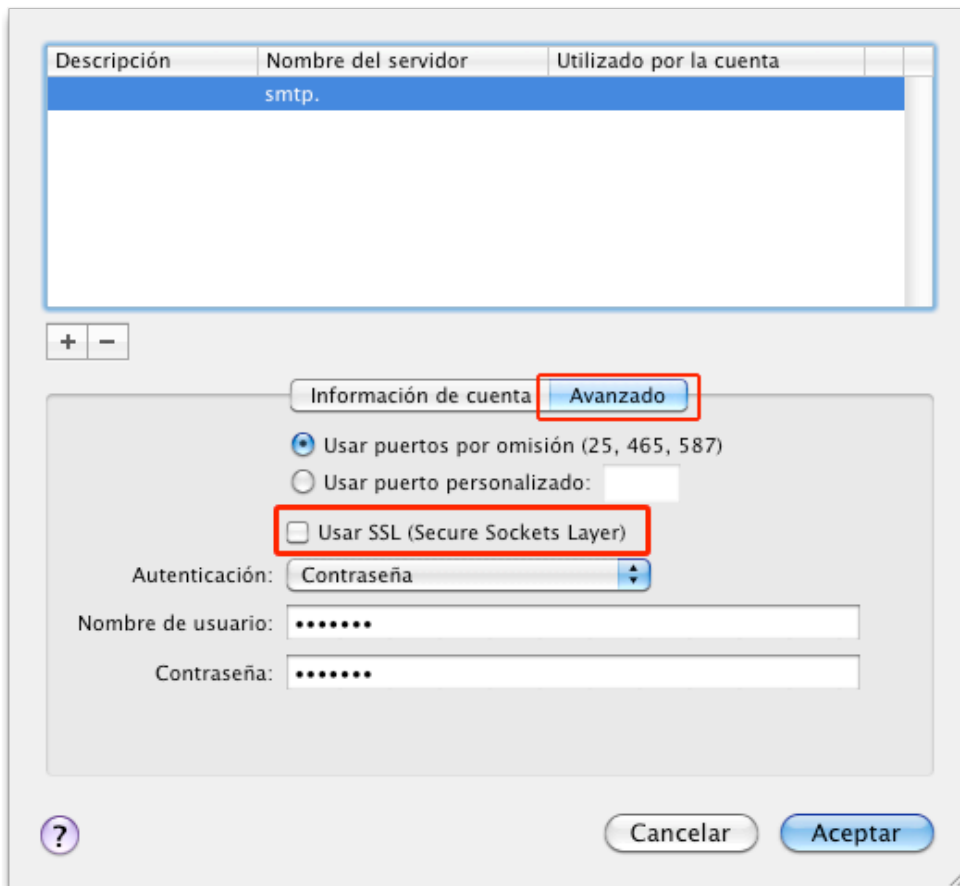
| Descripción | Nombre del servidor | Utilizado por la cuenta |
|---|---|---|
| | smtp. | |

+ −

Información de cuenta | Avanzado

Usar puertos por omisión (25, 465, 587)
Usar puerto personalizado:

Usar SSL (Secure Sockets Layer)

Autenticación: Contraseña

Nombre de usuario: •••••••

Contraseña: •••••••

?

Cancelar

Aceptar